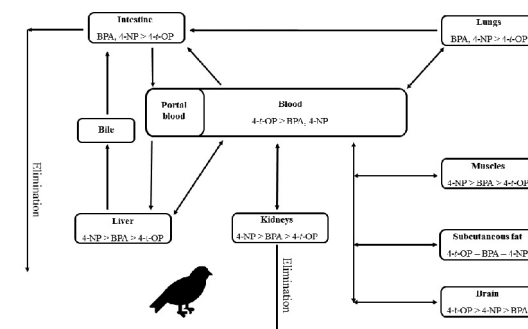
Intestine
BPA, 4-NP > 4-t-OP

Lungs
BPA, 4-NP > 4-t-OP

Portal blood

Blood
4-t-OP > BPA, 4-NP

Bile

Elimination

Muscles
4-NP > BPA > 4-t-OP

Liver
4-NP > BPA > 4-t-OP

Kidneys
4-NP > BPA > 4-t-OP

Elimination

Subcutaneous fat
4-t-OP – BPA – 4-NP

Brain
4-t-OP > 4-NP > BPA